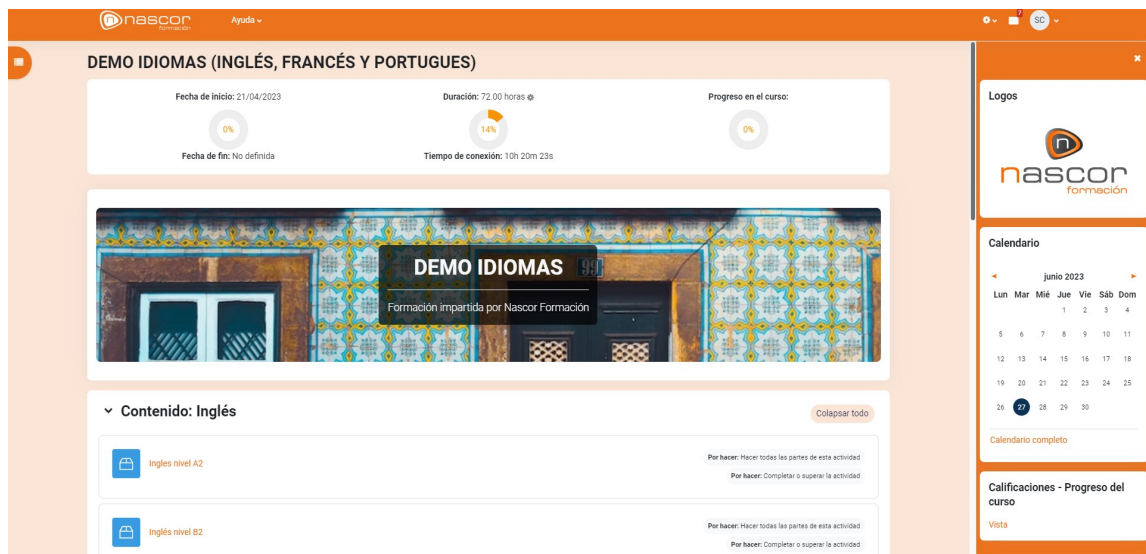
nascor formación Ayuda

7 SC

DEMO IDIOMAS (INGLÉS, FRANCÉS Y PORTUGUES)

Fecha de inicio: 21/04/2023
0%
Fecha de fin: No definida

Duración: 72.00 horas
14%
Tiempo de conexión: 10h 20m 23s

Progreso en el curso:
0%

DEMO IDIOMAS

Formación impartida por Nascor Formación

Contenido: Inglés

Colapsar todo

Ingles nivel A2
Por hacer: Hacer todas las partes de esta actividad
Por hacer: Completar o superar la actividad

Inglés nivel B2
Por hacer: Hacer todas las partes de esta actividad
Por hacer: Completar o superar la actividad

Logos

nascor formación

Calendario

junio 2023

| Lun | Mar | Mié | Jue | Vie | Sáb | Dom |
|---|---|---|---|---|---|---|
| | | | 1 | 2 | 3 | 4 |
| 5 | 6 | 7 | 8 | 9 | 10 | 11 |
| 12 | 13 | 14 | 15 | 16 | 17 | 18 |
| 19 | 20 | 21 | 22 | 23 | 24 | 25 |
| 26 | 27 | 28 | 29 | 30 | | |

Calendario completo

Calificaciones - Progreso del curso

Vista